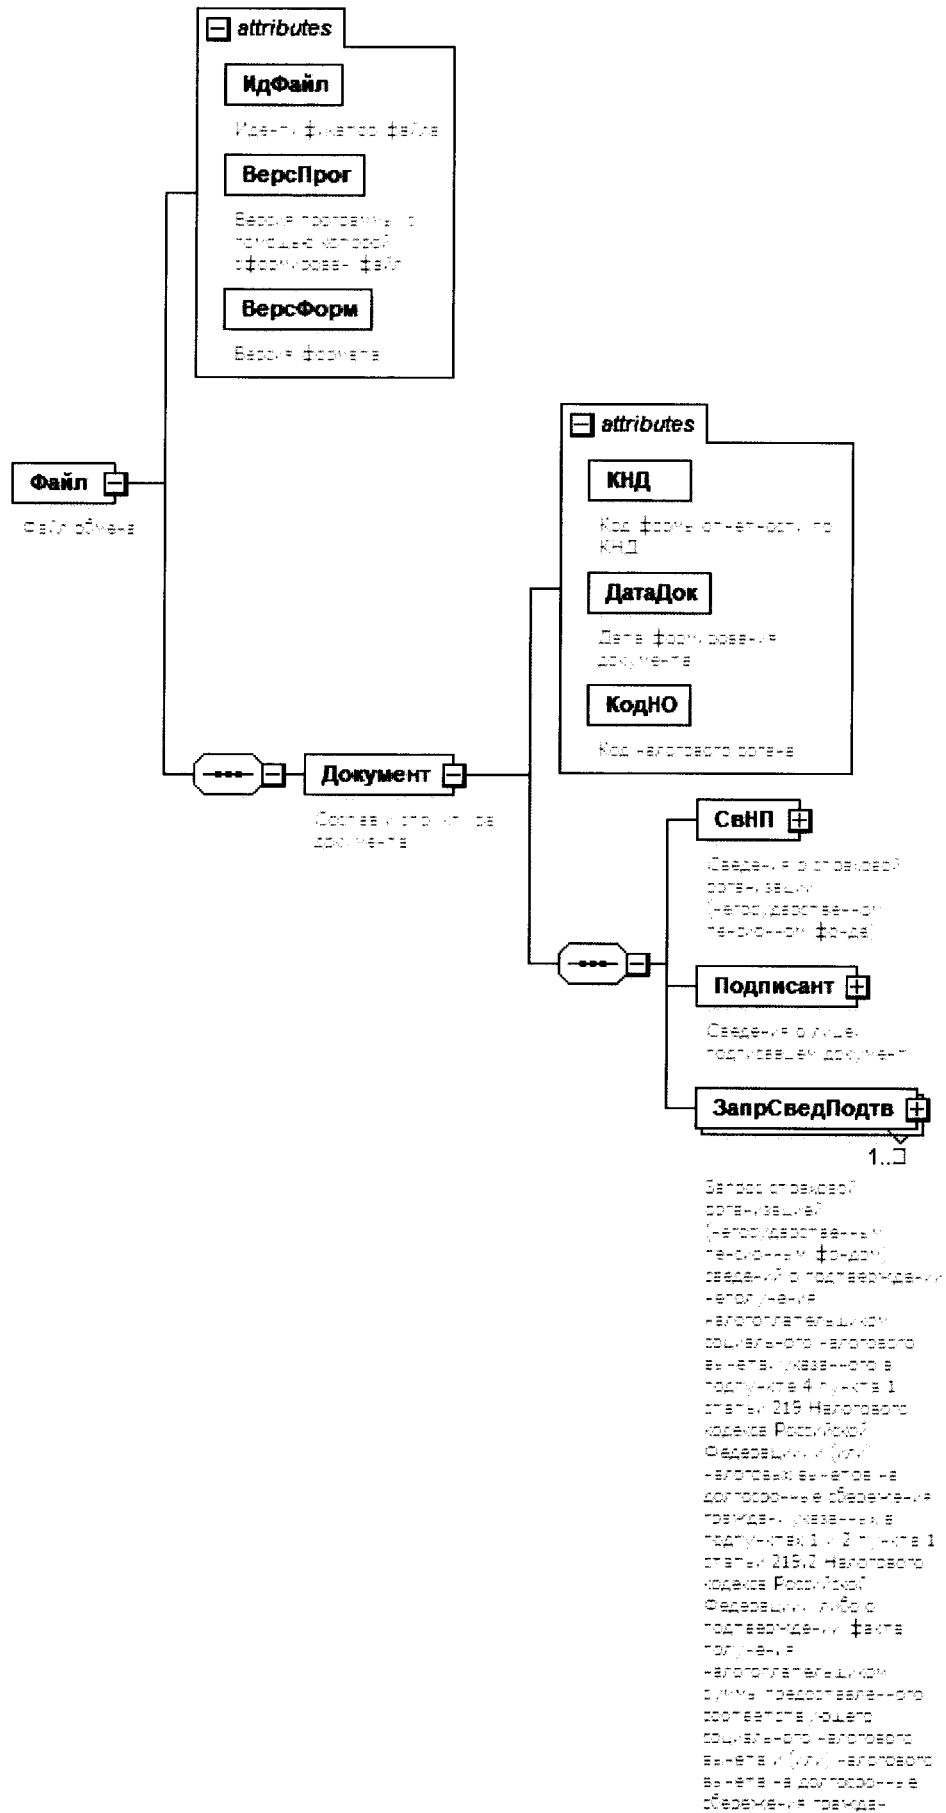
attributes

ИдФайл

Идентификатор файла

ВерсПрог

Версия программы, с помощью которой сформирован файл

ВерсФорм

Версия формата

Файл

Файл обмена

attributes

КНД

Код формы отчетности по КНД

ДатаДок

Дата формирования документа

КодНО

Код налогового органа

Документ

Состав и структура документа

СвНП

Сведения о страховой организации (негосударственном пенсионном фонде)

Подписант

Сведения о лице, подписавшем документ

ЗапрСведПодтв

1..∞

Запрос страховой организацией (негосударственным пенсионным фондом) сведений о подтверждении неполучения налогоплательщиком социального налогового вычета, указанного в подпункте 4 пункта 1 статьи 219 Налогового кодекса Российской Федерации, и (или) налоговых вычетов на долгосрочные сбережения граждан, указанных в подпунктах 1 и 2 пункта 1 статьи 219.2 Налогового кодекса Российской Федерации, либо о подтверждении факта получения налогоплательщиком суммы предоставленного соответствующего социального налогового вычета и (или) налогового вычета на долгосрочные сбережения граждан